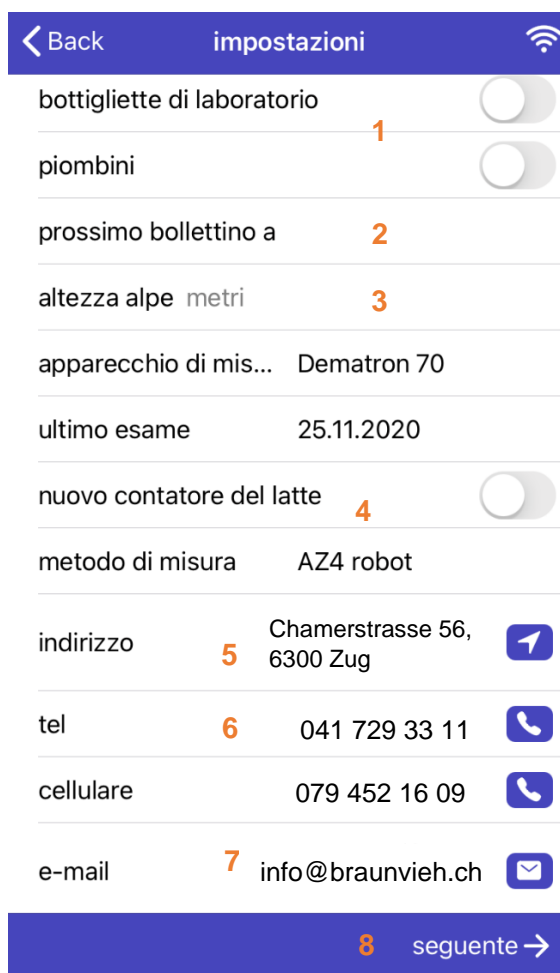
Back impostazioni

bottigliette di laboratorio

1

piombini

prossimo bollettino a 2

altezza alpe metri 3

apparecchio di mis... Dematron 70

ultimo esame 25.11.2020

nuovo contatore del latte 4

metodo di misura AZ4 robot

indirizzo 5 Chamerstrasse 56, 6300 Zug

tel 6 041 729 33 11

cellulare 079 452 16 09

e-mail 7 info@braunvieh.ch

8 seguente